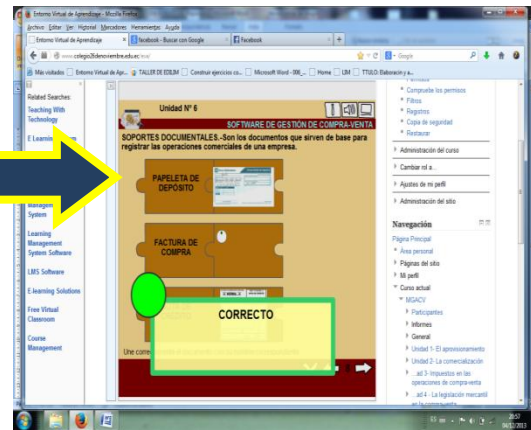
Entorno Virtual de Aprendizaje - Mozilla Firefox

Archivo Editar Ver Historial Marcadores Herramientas Ayuda

Entorno Virtual de Aprendizaje | facebook - Buscar con Google | Facebook | +

www.colegio2denoviembre.edu.ec/eva/

Google

Más visitados | Entorno Virtual de Apr... | TALLER DE EDILIM | Construir ejercicios co... | Microsoft Word - 006_... | Home | LIM | TTULO: Elaboración y a...

Related Searches:

Teaching With Technology

E Learning

Managem System

Learning Management System Software

LMS Software

E-learning Solutions

Free Virtual Classroom

Course Management

Unidad N° 6

SOFTWARE DE GESTIÓN DE COMPRA-VENTA

SOPORTES DOCUMENTALES.-Son los documentos que sirven de base para registrar las operaciones comerciales de una empresa.

PAPELETA DE DEPÓSITO

FACTURA DE COMPRA

CORRECTO

Une corr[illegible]

Comprobar los permisos

Filtros

Registros

Copia de seguridad

Restaurar

Administración del curso

Cambiar rol a...

Ajustes de mi perfil

Administración del sitio

Navegación

Página Principal

Área personal

Páginas del sitio

Mi perfil

Curso actual

MGACV

Participantes

Informes

General

Unidad 1- El aprovisionamiento

Unidad 2- La comercialización

...ad 3- Impuestos en las operaciones de compra-venta

...ad 4 - La legislación mercantil en la compra-venta

20:57
04/12/2013